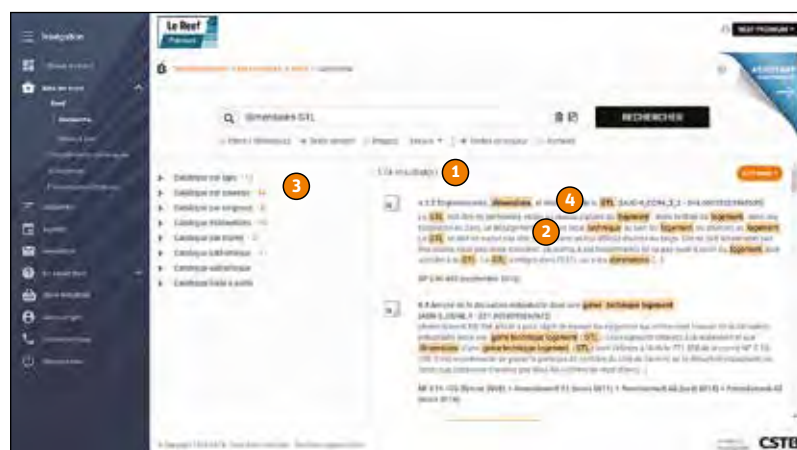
Navigation

Le Reef
Premium

REEF PREMIUM

dimensions GTL

RECHERCHER

1
2
3
4

Catalogue par types
Catalogue par sources
Catalogue par origines
Catalogue thématiques
Catalogue par métiers
Catalogue par éditions
Catalogue alphabétique
Catalogue liste à points

4.5.2 Emplacement, dimensions, et réalisation de la GTL

GTL
logement
logement
GTL
technique
GTL
GTL
dimensions

NF C 15-100

4.4 Annexe de la décision individuelle pour une gaine technique logement

gaine technique logement
GTL
dimension
gaine technique logement

NF C 15-100

CSTB